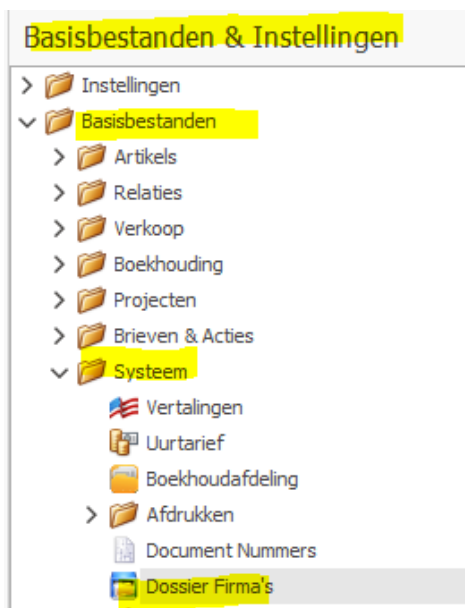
Basisbestanden & Instellingen

Instellingen
Basisbestanden
Artikels
Relaties
Verkoop
Boekhouding
Projecten
Brieven & Acties
Systeem
Vertalingen
Uurtarief
Boekhoudafdeling
Afdrukken
Document Nummers
Dossier Firma's